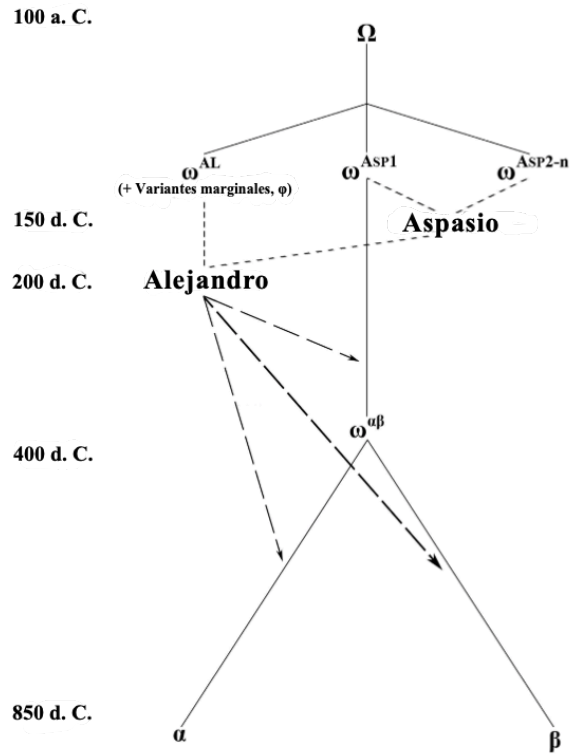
100 a. C.

$\Omega$

$\omega^{AL}$

(+ Variantes marginales, φ)

$\omega^{Asp1}$

$\omega^{Asp2\text{-}n}$

150 d. C.

Aspasio

200 d. C.

Alejandro

$\omega^{\alpha\beta}$

400 d. C.

850 d. C.

$\alpha$

$\beta$